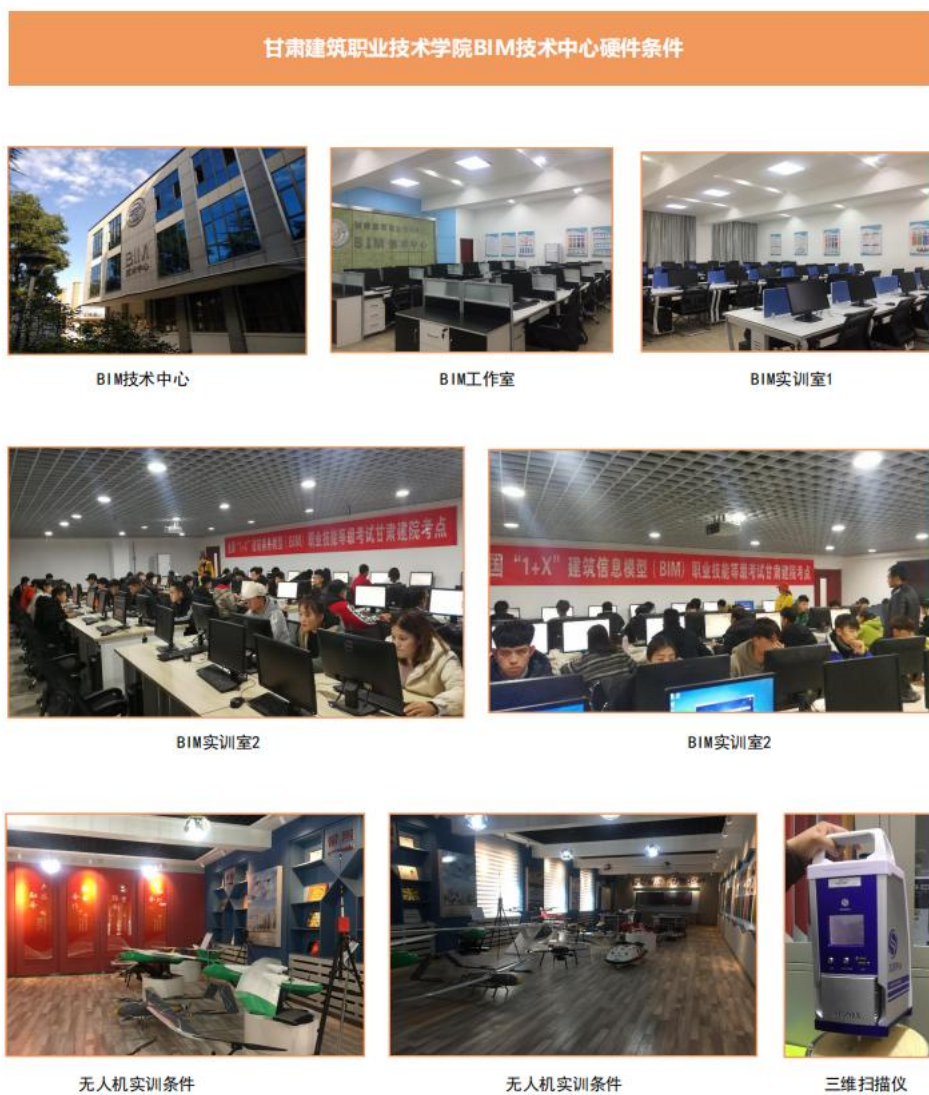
甘肃建筑职业技术学院BIM技术中心硬件条件

BIM
技术中心

BIM技术中心

BIM 技术中心

BIM工作室

BIM实训室1

“1+X”建筑信息模型（BIM）职业技能等级考试甘肃建院考点

BIM实训室2

国“1+X”建筑信息模型（BIM）职业技能等级考试甘肃建院考点

BIM实训室2

无人机实训条件

无人机实训条件

三维扫描仪